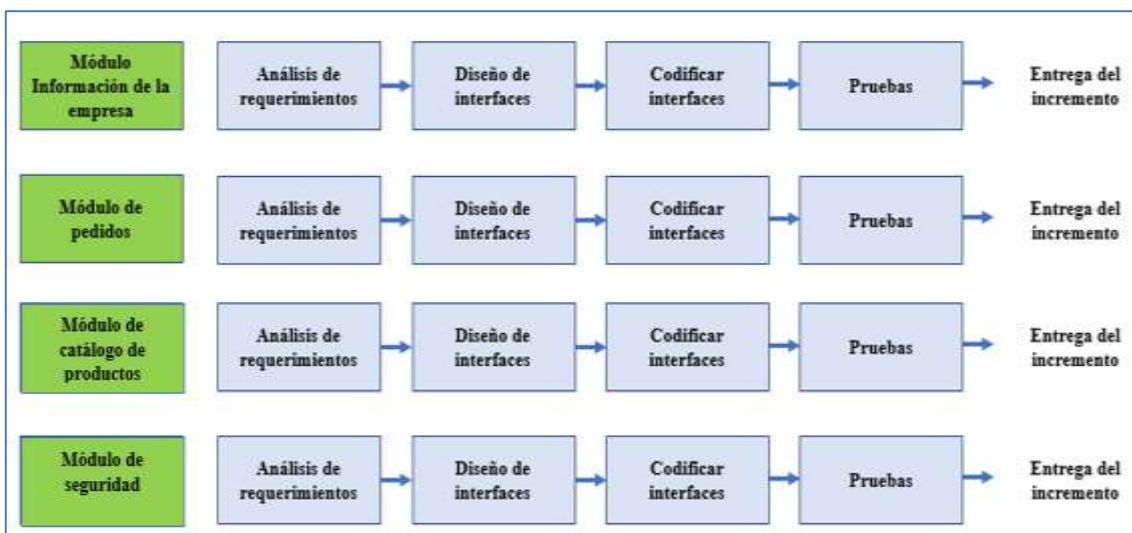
Módulo Información de la empresa

Análisis de requerimientos

Diseño de interfaces

Codificar interfaces

Pruebas

Entrega del incremento

Módulo de pedidos

Análisis de requerimientos

Diseño de interfaces

Codificar interfaces

Pruebas

Entrega del incremento

Módulo de catálogo de productos

Análisis de requerimientos

Diseño de interfaces

Codificar interfaces

Pruebas

Entrega del incremento

Módulo de seguridad

Análisis de requerimientos

Diseño de interfaces

Codificar interfaces

Pruebas

Entrega del incremento